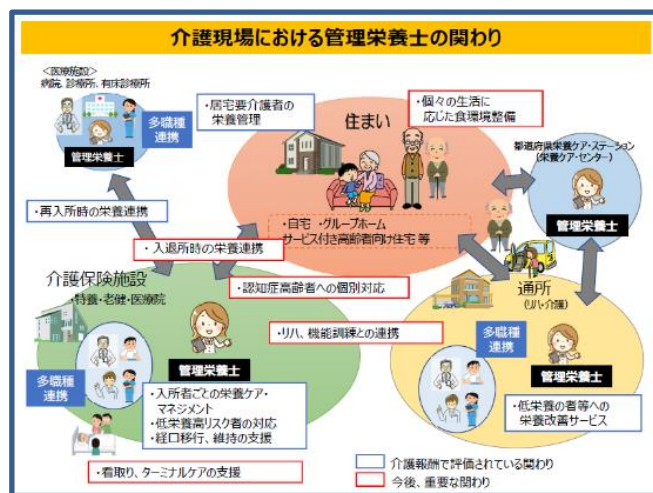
介護現場における管理栄養士の関わり

<医療施設>
病院、診療所、有床診療所

多職種連携

管理栄養士

・居宅要介護者の栄養管理

住まい

・個々の生活に応じた食環境整備

都道府県栄養ケア・ステーション
(栄養ケア・センター)

管理栄養士

・再入所時の栄養連携

・自宅 ・グループホーム
サービス付き高齢者向け住宅 等

・入退所時の栄養連携

介護保険施設
・特養・老健・医療院

・認知症高齢者への個別対応

通所
(リハ・介護)

・リハ、機能訓練との連携

多職種連携

管理栄養士

多職種連携

管理栄養士

・入所者ごとの栄養ケア・マネジメント
・低栄養高リスク者の対応
・経口移行、維持の支援

・低栄養の者等への栄養改善サービス

・看取り、ターミナルケアの支援

介護報酬で評価されている関わり
今後、重要な関わり